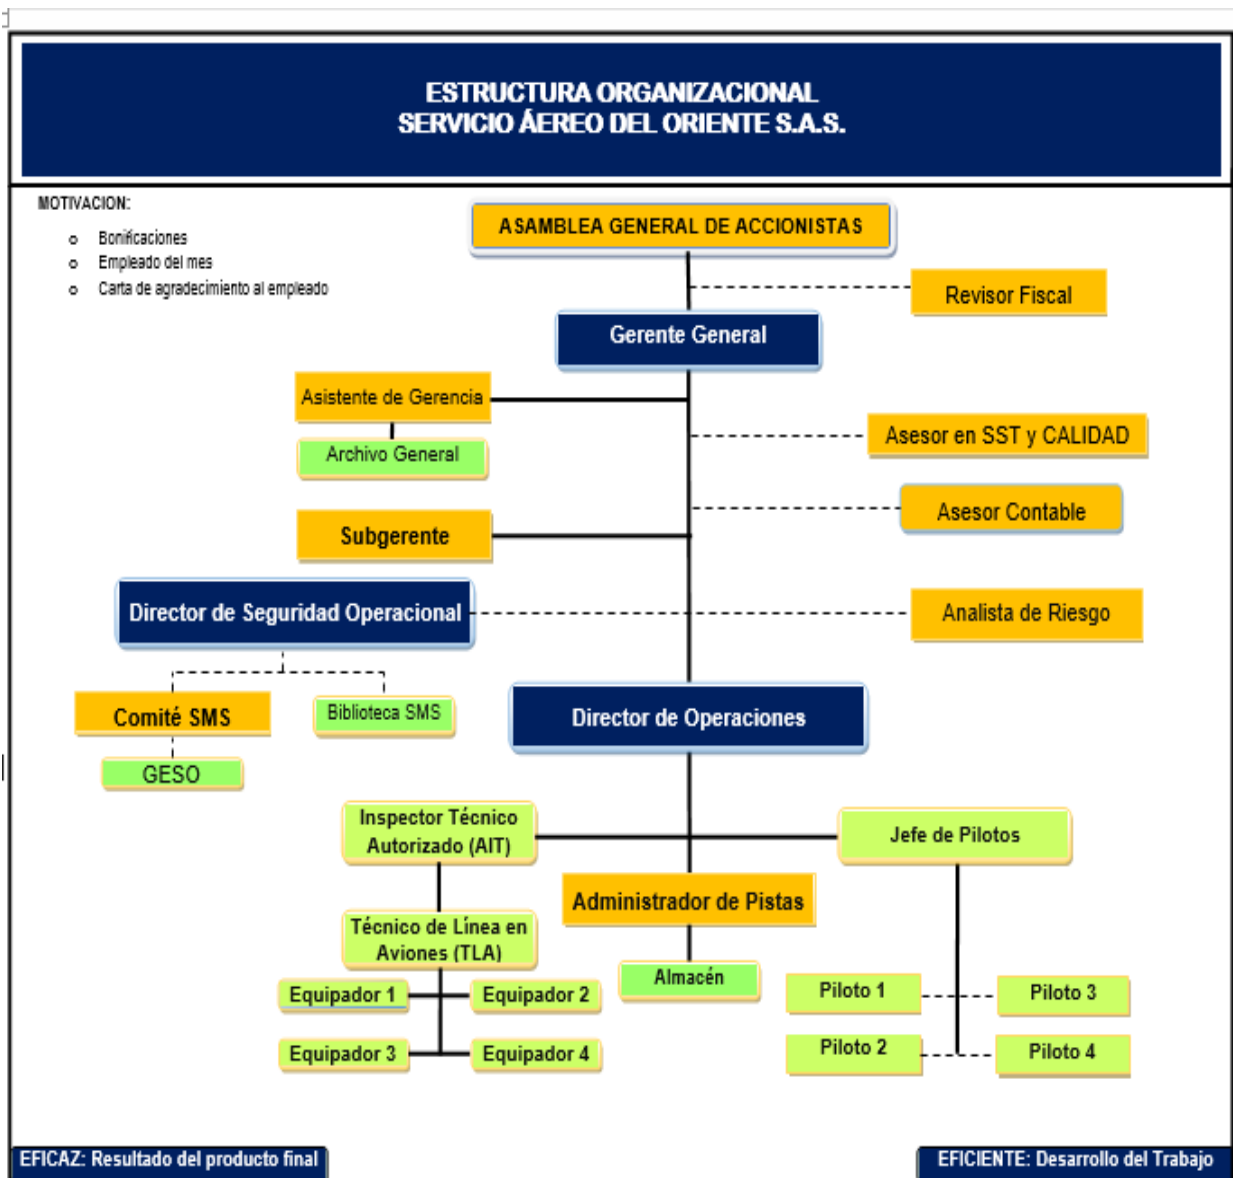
ESTRUCTURA ORGANIZACIONAL
SERVICIO ÁEREO DEL ORIENTE S.A.S.

MOTIVACION:
- Bonificaciones
- Empleado del mes
- Carta de agradecimiento al empleado

ASAMBLEA GENERAL DE ACCIONISTAS

Revisor Fiscal

Gerente General

Asistente de Gerencia

Archivo General

Asesor en SST y CALIDAD

Asesor Contable

Subgerente

Director de Seguridad Operacional

Analista de Riesgo

Comité SMS

Biblioteca SMS

GESO

Director de Operaciones

Inspector Técnico Autorizado (AIT)

Jefe de Pilotos

Administrador de Pistas

Técnico de Línea en Aviones (TLA)

Almacén

Equipador 1

Equipador 2

Equipador 3

Equipador 4

Piloto 1

Piloto 3

Piloto 2

Piloto 4

EFICAZ: Resultado del producto final

EFICIENTE: Desarrollo del Trabajo